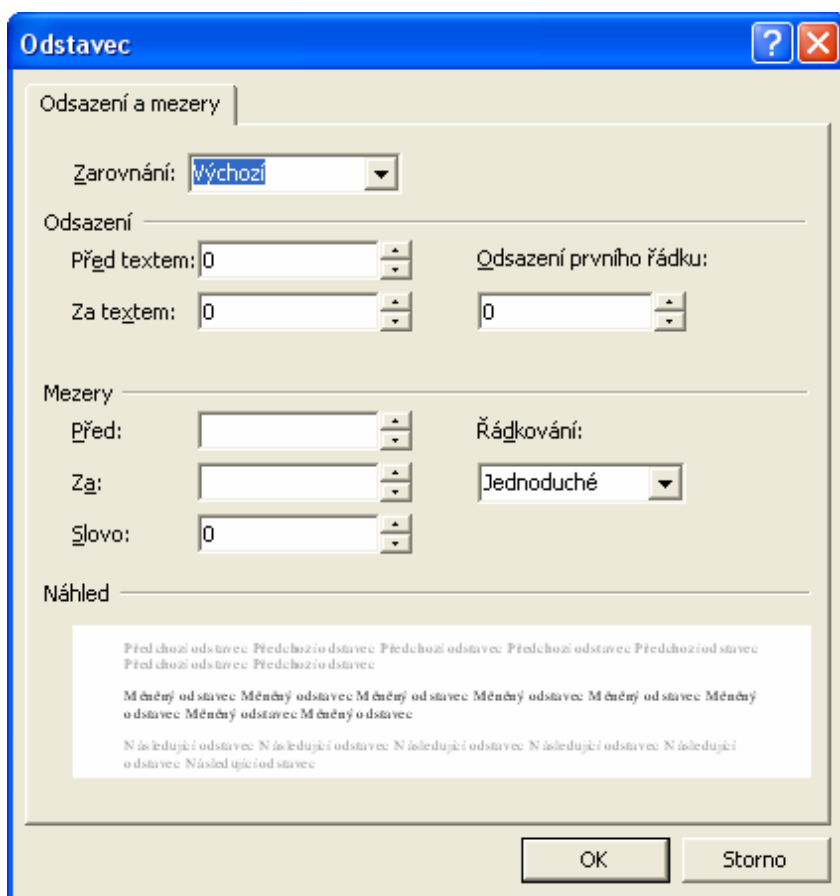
Odstavec

Odsazení a mezery

Zarovnání: Výchozí

Odsazení

Před textem: 0

Za textem: 0

Odsazení prvního řádku:

0

Mezery

Před:

Za:

Slovo: 0

Řádkování:

Jednoduché

Náhled

Předchozí odstavec Předchozí odstavec Předchozí odstavec Předchozí odstavec Předchozí odstavec Předchozí odstavec Předchozí odstavec

Měněný odstavec Měněný odstavec Měněný odstavec Měněný odstavec Měněný odstavec Měněný odstavec Měněný odstavec Měněný odstavec

Následující odstavec Následující odstavec Následující odstavec Následující odstavec Následující odstavec Následující odstavec

OK

Storno